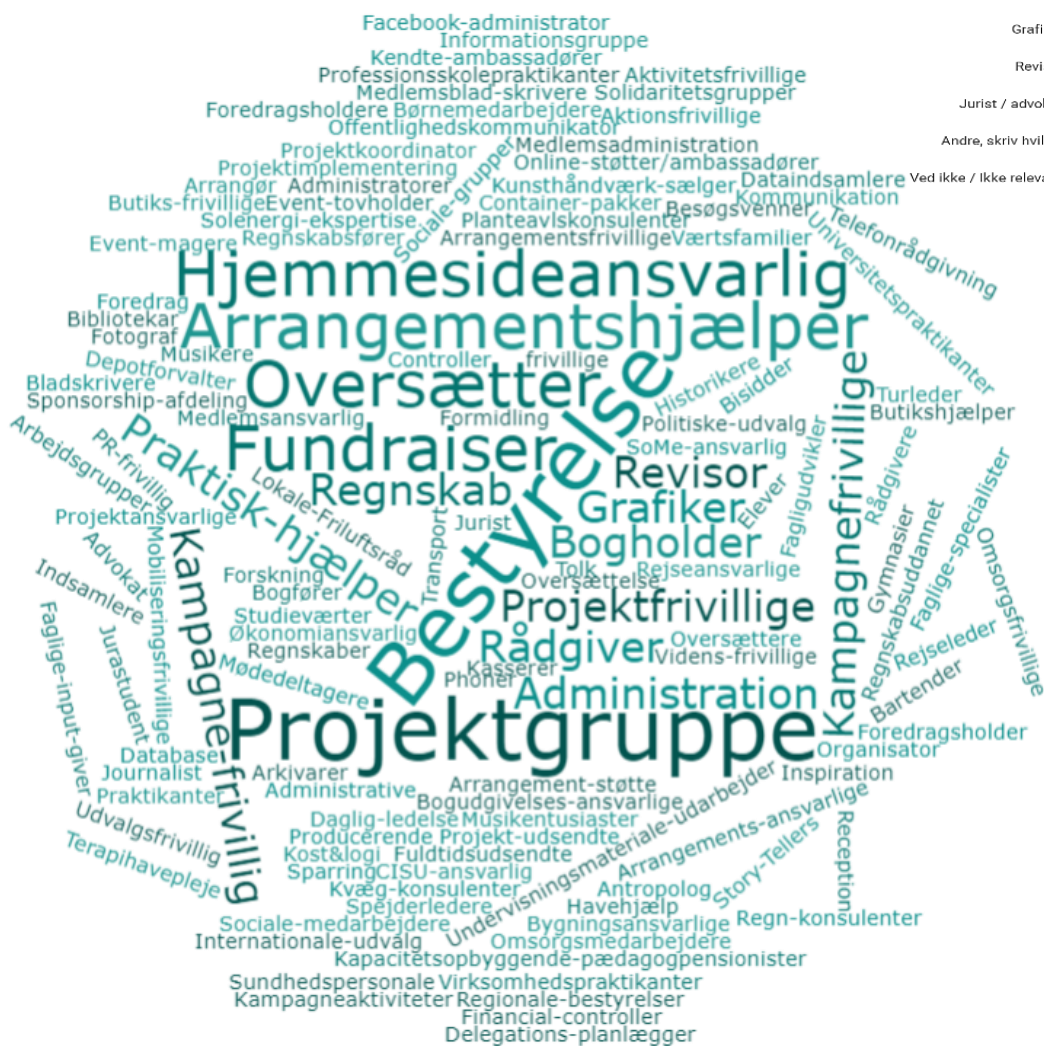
Facebook-administrator
Informationsgruppe
Kendte-ambassadører
Professionsskolepraktikanter Aktivitetsfrivillige
Medlemsblad-skrivere Solidaritetsgrupper
Foredragsholdere Børnemedarbejdere Aktionsfrivillige
Offentlighedskommunikatør
Projektkoordinator Medlemsadministration
Projektimplementering Online-støtter/ambassadører
Arrangør Administratorer Kunsthåndværk-sælger Dataindsamlere
Butiks-frivillige Event-tovholder Container-pakker Kommunikation
Solenergi-ekspertise Planteavlskonsulenter Besøgsvenner
Event-magere Regnskabsfører Arrangementsfrivillige Værtsfamilier
Sociale-grupper
Telefonrådgivning
Universitetspraktikanter
Hjemmesideansvarlig
Arrangementshjælper
Foredrag
Bibliotekar
Fotograf
Musikere
Depotforvalter
Bladskrivere
Sponsorship-afdeling
Medlemsansvarlig
Oversætter
Controller frivillige
Historikere
Bisidder
Turleder
Butikshjælper
Formidling
Politiske-udvalg
Fundraiser
Revisor
SoMe-ansvarlig
Arbejdsgrupper
PR-frivillig
Praktisk-hjælper
Lokale-Friluftsråd
Regnskab
Grafiker
Bestyrelse
Kampagnefrivillige
Faglige-specialister
Omsorgsfrivillige
Rådgivere
Fagligudvikler
Elever
Gymnasier
Regnskabsuddannet
Projektansvarlige
Advokat
Mobiliseringsfrivillige
Transport
Jurist
Bogholder
Indsamlere
Kampagnefrivillig
Forskning
Bogfører
Studieværter
Økonomiansvarlig
Regnskaber
Tolk
Oversættelse
Rejseansvarlige
Projektfrivillige
Rådgiver
Oversættere
Videns-frivillige
Kasserer
Phoner
Rejseleder
Faglige-input-giver
Jurastudent
Mødedeltagere
Administration
Bartender
Projektgruppe
Foredragsholder
Organisator
Database
Journalist
Praktikanter
Arkivarer
Administrative
Arrangement-støtte
Bogudgivelses-ansvarlige
Inspiration
Udvalgsfrivillig
Daglig-ledelse Musikentusiaster
Producerende Projekt-udsendte
Undervisningsmateriale-udarbejder
Arrangements-ansvarlige
Terapihavepleje
Kost&logi Fuldtidsudsendte
SparringCISU-ansvarlig
Kvæg-konsulenter
Spejderledere
Antropolog
Story-Tellers
Reception
Havehjælp
Sociale-medarbejdere
Bygningsansvarlige
Regn-konsulenter
Internationale-udvalg
Omsorgsmedarbejdere
Kapacitetsopbyggende-pædagogpensionister
Sundhedspersonale Virksomhedspraktikanter
Kampagneaktiviteter Regionale-bestyrelser
Financial-controller
Delegations-planlægger
Grafi
Revi
Jurist / advo
Andre, skriv hvi
Ved ikke / Ikke releva